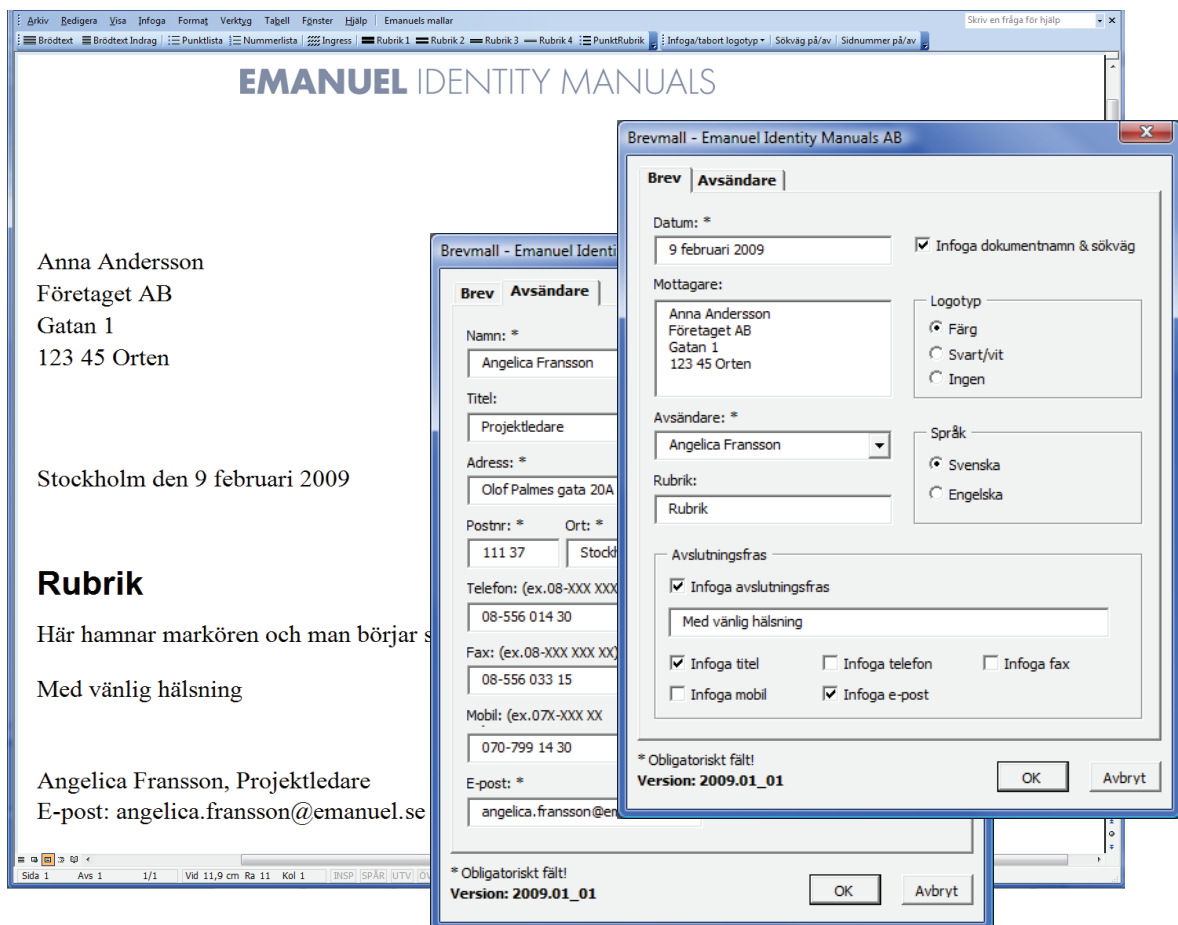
Arkiv Redigera Visa Infoga Format Verktyg Tabell Fönster Hjälp Emanuels mallar
Skriv en fråga för hjälp
Brödtext Brödtext Indrag Punktlista Nummerlista Ingress Rubrik 1 Rubrik 2 Rubrik 3 Rubrik 4 PunktRubrik Infoga/tabort logotyp Sökväg på/av Sidnummer på/av

EMANUEL IDENTITY MANUALS

Anna Andersson
Företaget AB
Gatan 1
123 45 Orten

Stockholm den 9 februari 2009

Rubrik

Här hamnar markören och man börjar s

Med vänlig hälsning

Angelica Fransson, Projektledare
E-post: angelica.fransson@emanuel.se

Sida 1 Avs 1 1/1 Vid 11,9 cm Ra 11 Kol 1 INSP SPÅR UTV ÖV

Brevmall - Emanuel Identi
Brev Avsändare
Namn: *
Angelica Fransson
Titel:
Projektledare
Adress: *
Olof Palmes gata 20A
Postnr: * Ort: *
111 37 Stockh
Telefon: (ex.08-XXX XXX
08-556 014 30
Fax: (ex.08-XXX XXX XX)
08-556 033 15
Mobil: (ex.07X-XXX XX
070-799 14 30
E-post: *
angelica.fransson@em
* Obligatoriskt fält!
Version: 2009.01_01
OK Avbryt

Brevmall - Emanuel Identity Manuals AB
Brev Avsändare
Datum: *
9 februari 2009
Infoga dokumentnamn & sökväg
Mottagare:
Anna Andersson
Företaget AB
Gatan 1
123 45 Orten
Logotyp
Färg
Svart/vit
Ingen
Avsändare: *
Angelica Fransson
Språk
Svenska
Engelska
Rubrik:
Rubrik
Avslutningsfras
Infoga avslutningsfras
Med vänlig hälsning
Infoga titel Infoga telefon Infoga fax
Infoga mobil Infoga e-post
* Obligatoriskt fält!
Version: 2009.01_01
OK Avbryt